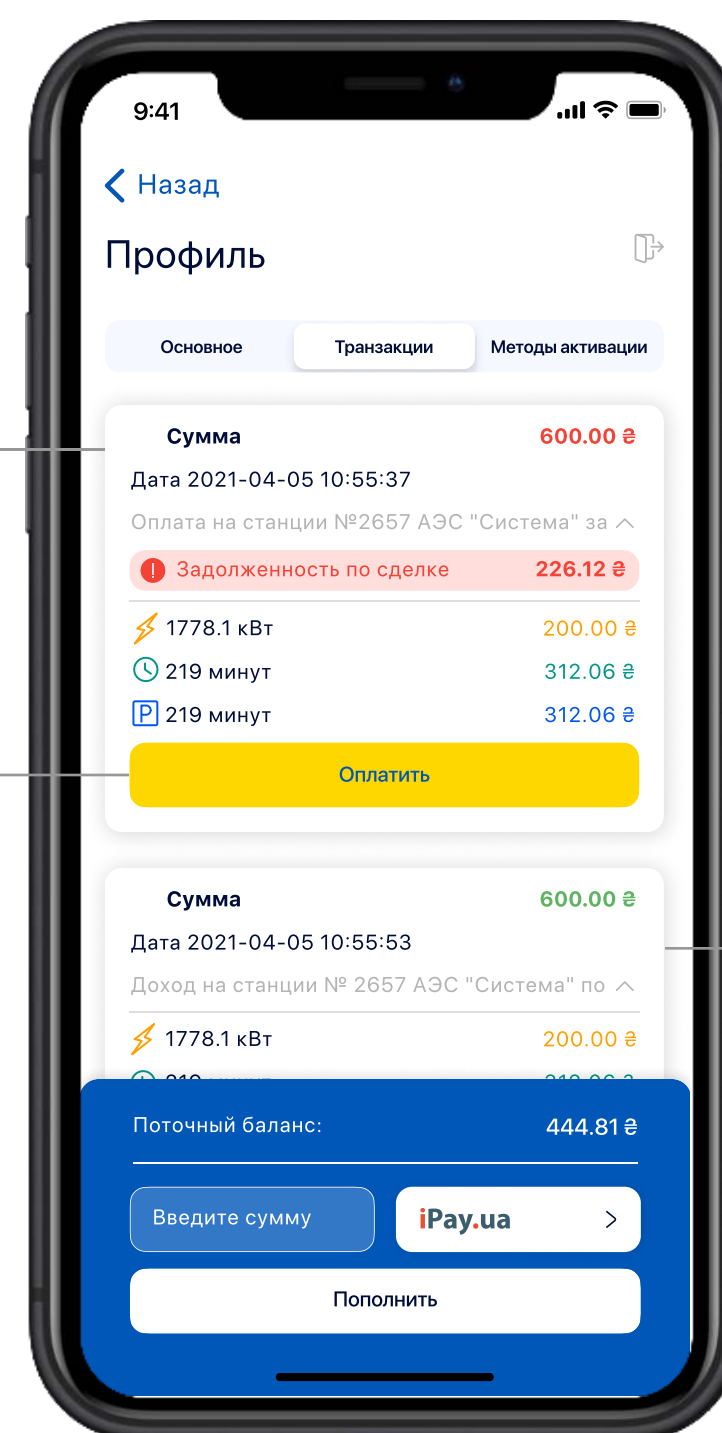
9:41

Назад

Профиль

Основное
Транзакции
Методы активации

Сумма 600.00 ₴
Дата 2021-04-05 10:55:37
Оплата на станции №2657 АЭС "Система" за
Задолженность по сделке 226.12 ₴
1778.1 кВт 200.00 ₴
219 минут 312.06 ₴
P 219 минут 312.06 ₴
Оплатить

Сумма 600.00 ₴
Дата 2021-04-05 10:55:53
Доход на станции № 2657 АЭС "Система" по
1778.1 кВт 200.00 ₴
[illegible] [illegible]

Поточный баланс: 444.81 ₴
Введите сумму
iPay.ua
Пополнить